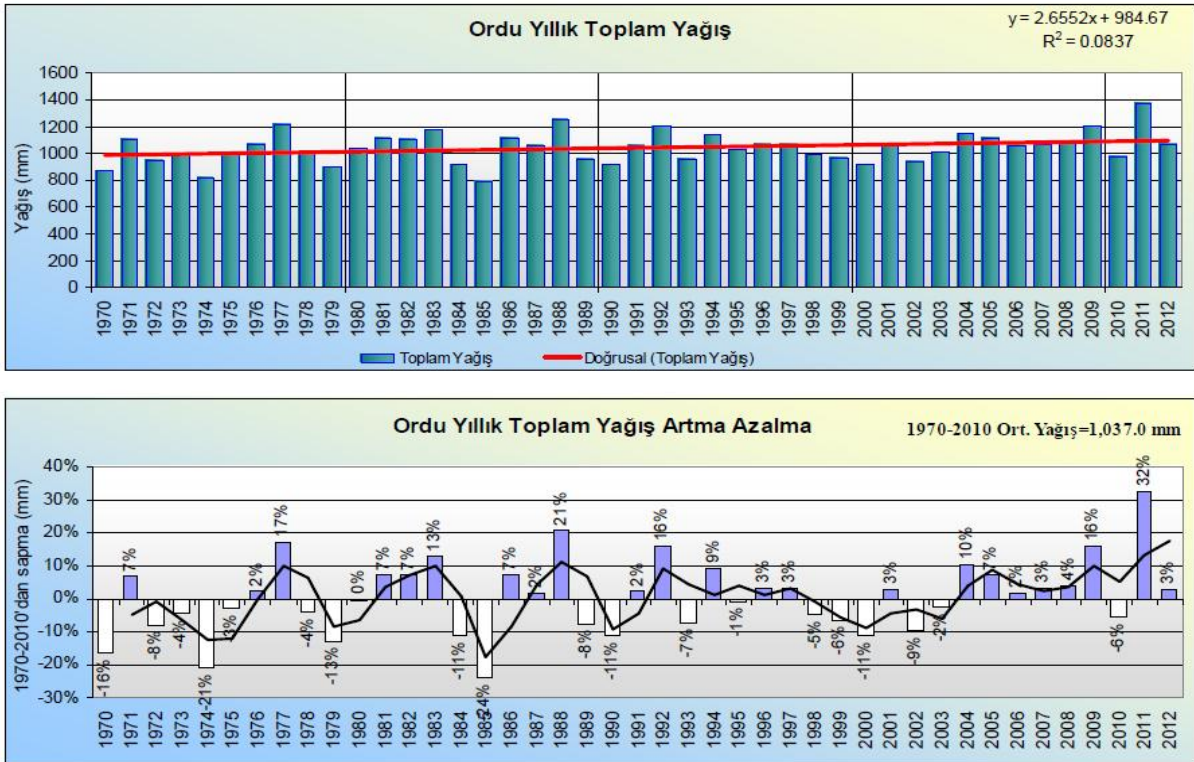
Ordu Yıllık Toplam Yağış

y = 2.6552x + 984.67
$R^2$ = 0.0837

Yağış (mm)

1600
1400
1200
1000
800
600
400
200
0

1970 1971 1972 1973 1974 1975 1976 1977 1978 1979 1980 1981 1982 1983 1984 1985 1986 1987 1988 1989 1990 1991 1992 1993 1994 1995 1996 1997 1998 1999 2000 2001 2002 2003 2004 2005 2006 2007 2008 2009 2010 2011 2012

Toplam Yağış
Doğrusal (Toplam Yağış)

Ordu Yıllık Toplam Yağış Artma Azalma

1970-2010 Ort. Yağış=1,037.0 mm

1970-2010'dan sapma (mm)

40%
30%
20%
10%
0%
-10%
-20%
-30%

-16% 7% -8% -4% -21% -3% 2% 17% -4% -13% 0% 7% 7% 13% -11% -24% 7% 2% 21% -8% -11% 2% 16% -7% 9% -1% 3% 3% -5% -6% -11% 3% -9% -2% 10% 7% 2% 3% 4% 16% -6% 32% 3%

1970 1971 1972 1973 1974 1975 1976 1977 1978 1979 1980 1981 1982 1983 1984 1985 1986 1987 1988 1989 1990 1991 1992 1993 1994 1995 1996 1997 1998 1999 2000 2001 2002 2003 2004 2005 2006 2007 2008 2009 2010 2011 2012